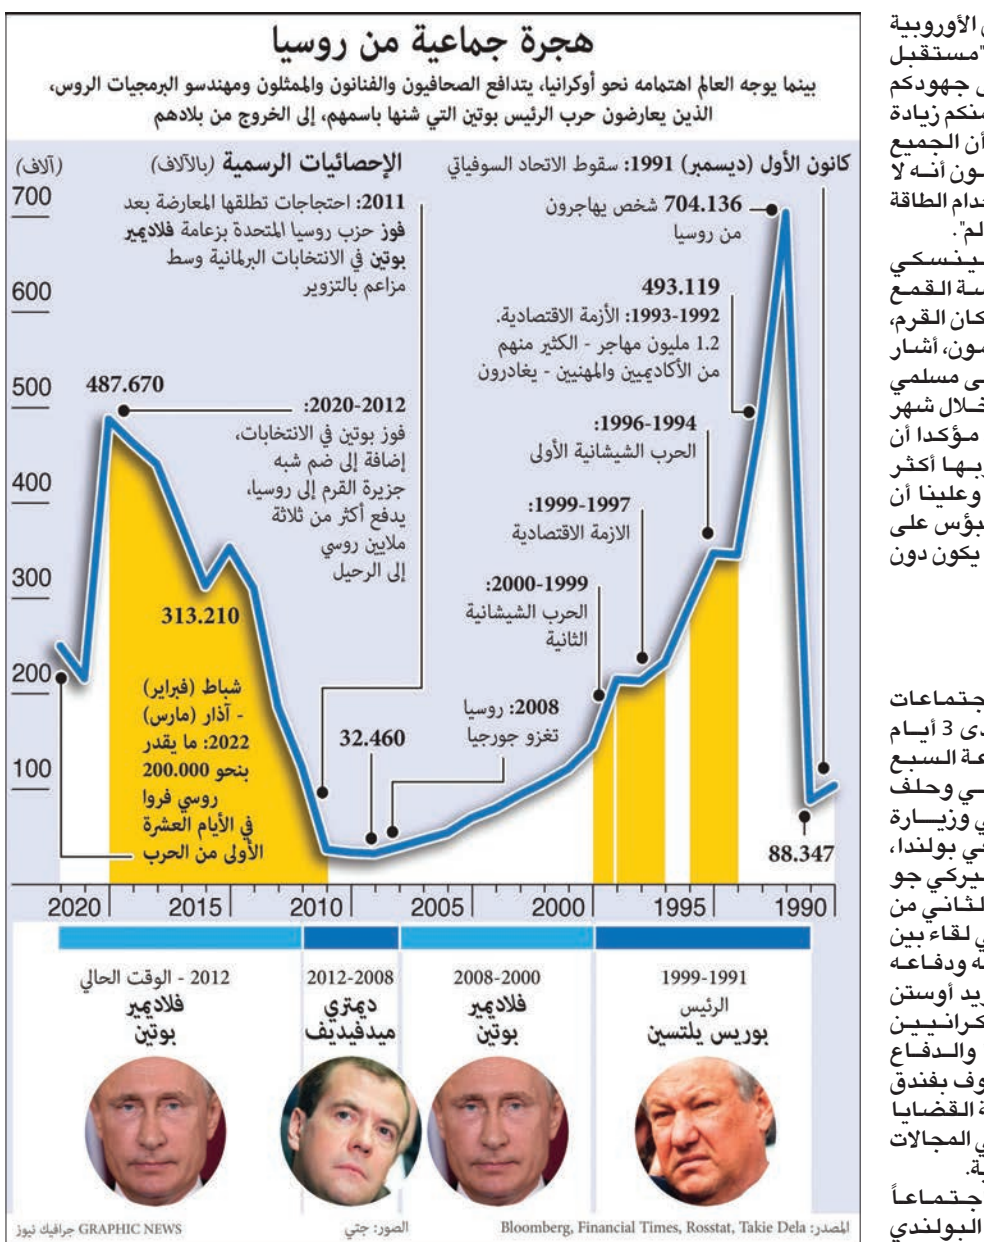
هجرة جماعية من روسيا

بينما يوجه العالم اهتمامه نحو أوكرانيا، يتدافع الصحافيون والفنانون والممثلون ومهندسو البرمجيات الروس، الذين يعارضون حرب الرئيس بوتين التي شنها باسمهم، إلى الخروج من بلادهم

الإحصائيات الرسمية (بالآلاف)

(آلاف)

700

600

500

400

300

200

100

كانون الأول (ديسمبر) 1991: سقوط الاتحاد السوفياتي

704.136 شخص يهاجرون من روسيا

493.119

1992-1993: الأزمة الاقتصادية. 1.2 مليون مهاجر - الكثير منهم من الأكاديميين والمهنيين - يغادرون

1994-1996: الحرب الشيشانية الأولى

1997-1999: الازمة الاقتصادية

1999-2000: الحرب الشيشانية الثانية

2008: روسيا تغزو جورجيا

2011: احتجاجات تطلقها المعارضة بعد فوز حزب روسيا المتحدة بزعامة فلاديمير بوتين في الانتخابات البرلمانية وسط مزاعم بالتزوير

2012-2020: فوز بوتين في الانتخابات، إضافة إلى ضم شبه جزيرة القرم إلى روسيا، يدفع أكثر من ثلاثة ملايين روسي إلى الرحيل

487.670

313.210

32.460

88.347

شباط (فبراير) - آذار (مارس) 2022: ما يقدر بنحو 200.000 روسي فروا في الأيام العشرة الأولى من الحرب

2020 2015 2010 2005 2000 1995 1990

2012 - الوقت الحالي
فلاديمير
بوتين

2008-2012
ديمتري
ميدفيديف

2000-2008
فلاديمير
بوتين

1991-1999
الرئيس
بوريس يلتسين

المصدر: Bloomberg, Financial Times, Rosstat, Takie Dela

الصور: جتي

GRAPHIC NEWS جرافيك نيوز

الأوروبية "مستقبل جهودكم منكم زيادة أن الجميع ـون أنـه لا خدام الطاقة لم".

ـينـسكي ـسة القمع كان القرم، مون، أشار ى مسلمي خـلال شهر مؤكدا أن ربـهـا أكثر وعلينا أن بؤس على يكون دون

جتماعات ى 3 أيـام عة السبع ـي وحلف ي وزيــارة ي بولندا، يركي جو لثاني من ي لقاء بين ه ودفاعه يد أوستن كرانـيـين والـدفـاع وف بفندق ة القضايا ي المجالات ية. جتماعاً البولندي